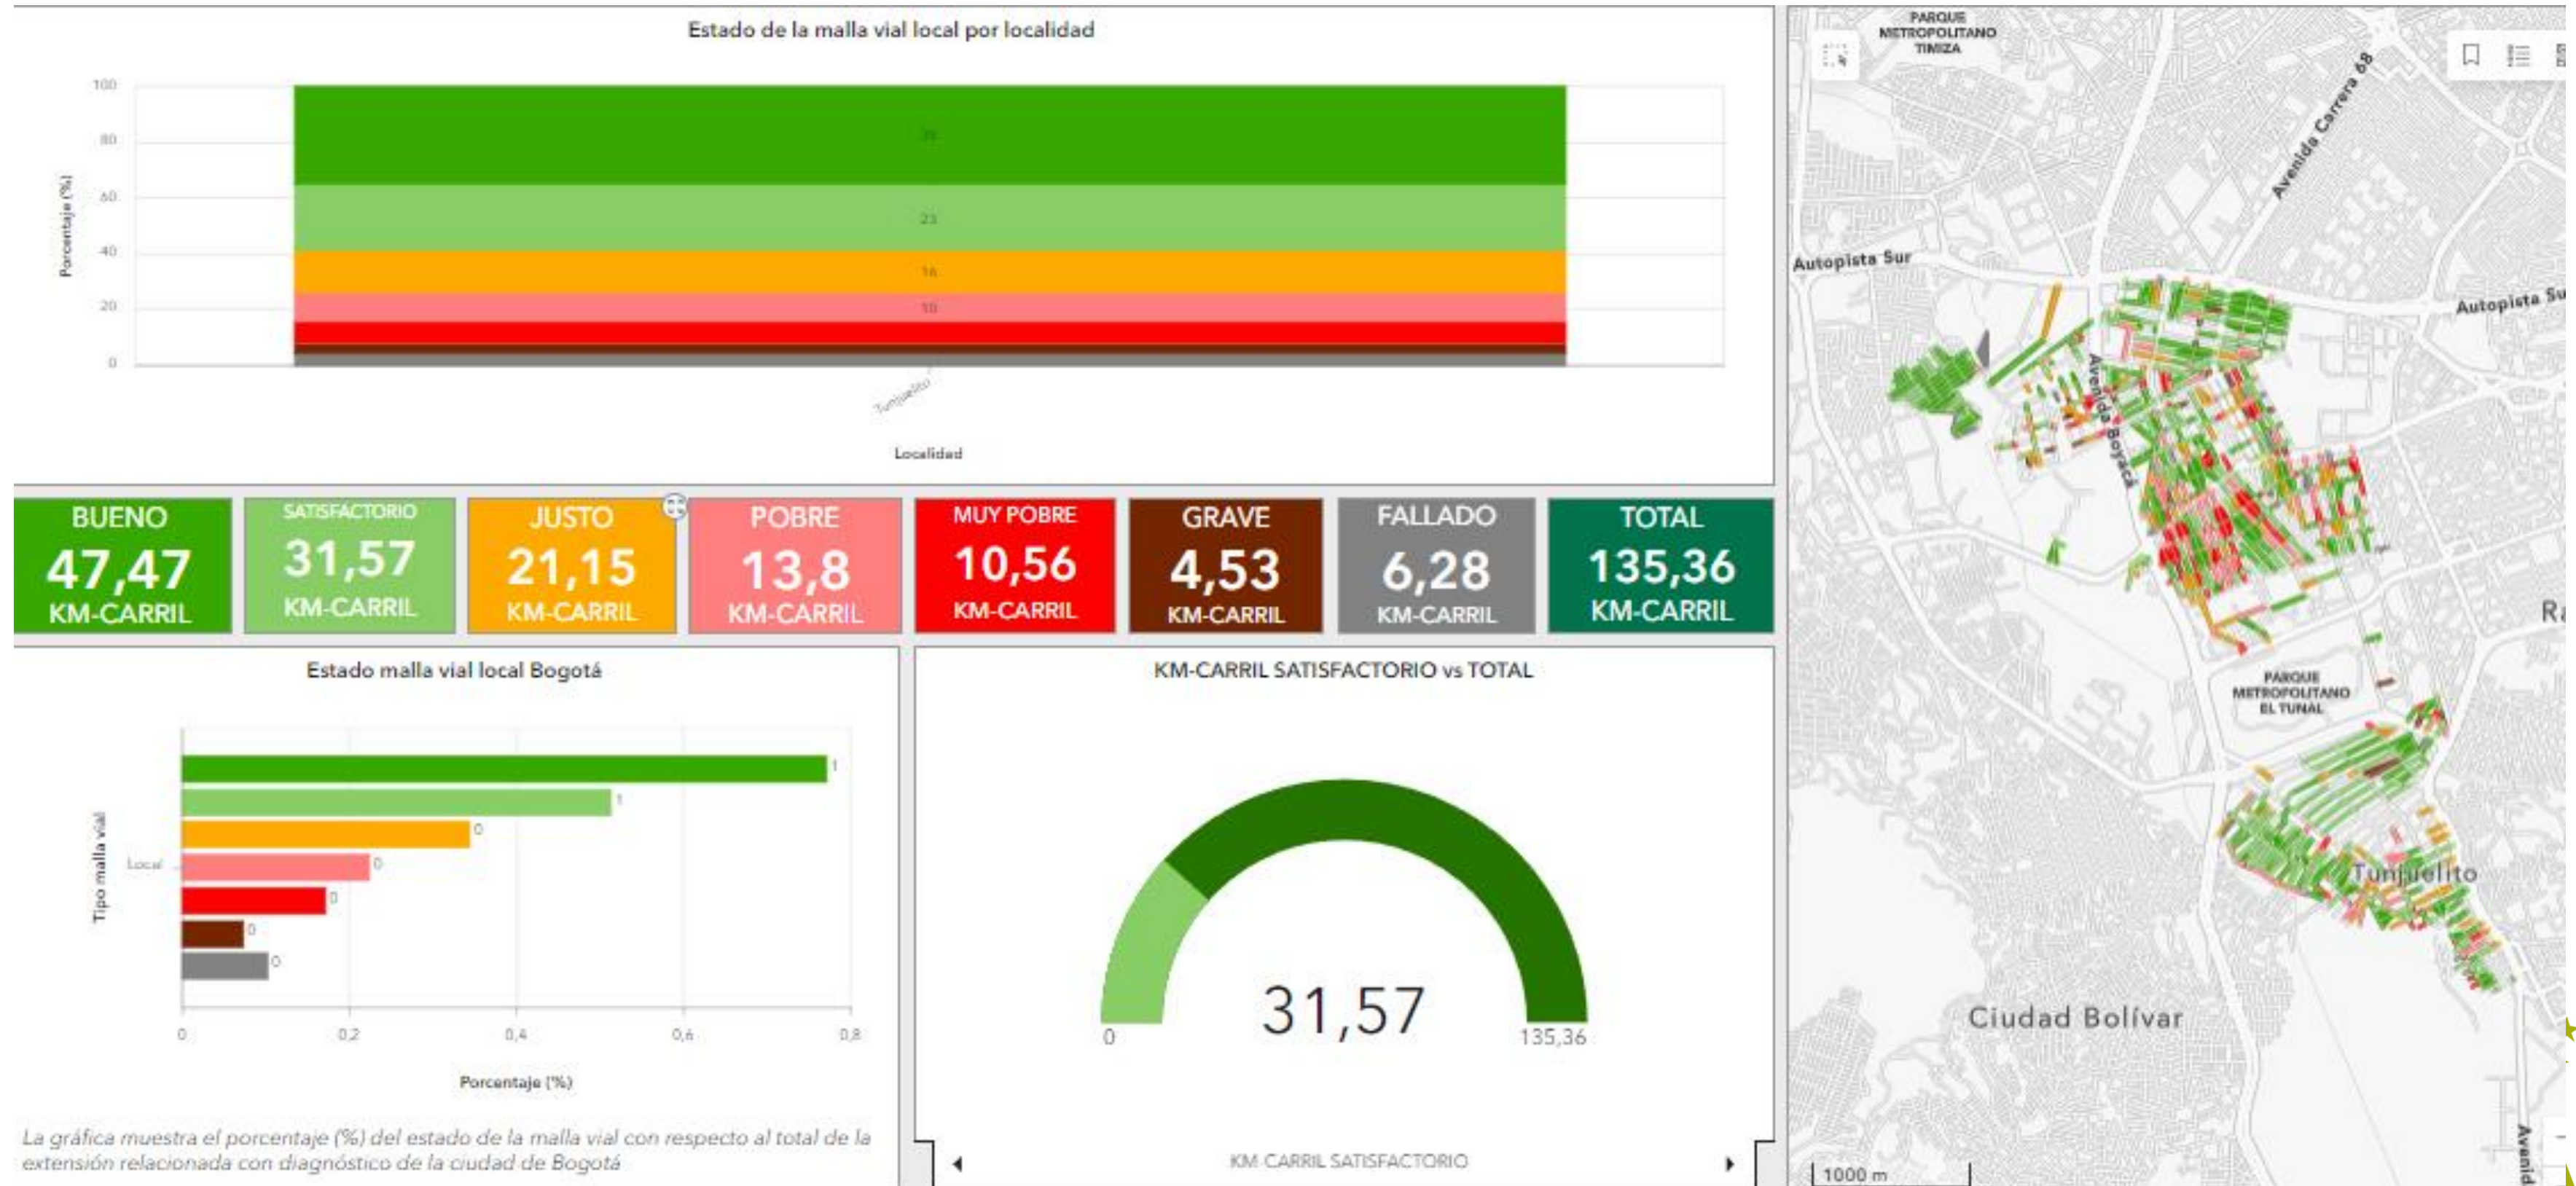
Estado de la malla vial local por localidad

100
80
60
40
20
0

Porcentaje (%)

35
23
16
10

Tunjuelito

Localidad

BUENO 47,47 KM-CARRIL

SATISFACTORIO 31,57 KM-CARRIL

JUSTO 21,15 KM-CARRIL

POBRE 13,8 KM-CARRIL

MUY POBRE 10,56 KM-CARRIL

GRAVE 4,53 KM-CARRIL

FALLADO 6,28 KM-CARRIL

TOTAL 135,36 KM-CARRIL

Estado malla vial local Bogotá

Tipo malla vial

Local

1
1
0
0
0
0
0

0 0,2 0,4 0,6 0,8

Porcentaje (%)

La gráfica muestra el porcentaje (%) del estado de la malla vial con respecto al total de la extensión relacionada con diagnóstico de la ciudad de Bogotá

KM-CARRIL SATISFACTORIO vs TOTAL

31,57

0

135,36

KM CARRIL SATISFACTORIO

PARQUE METROPOLITANO TIMIZA

Avenida Carrera 68

Autopista Sur

Autopista Su

Avenida Boyacá

Ra

PARQUE METROPOLITANO EL TUNAL

Tunjuelito

Ciudad Bolívar

Avenid

1000 m